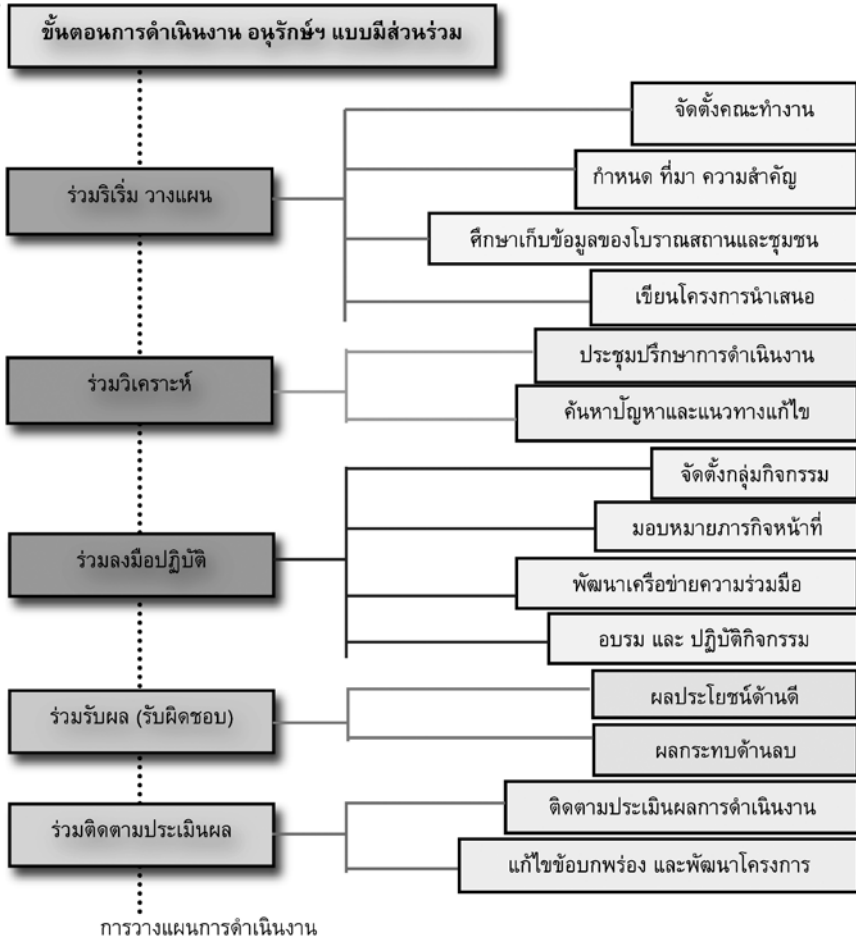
ขั้นตอนการดำเนินงาน อนุรักษ์ฯ แบบมีส่วนร่วม

ร่วมริเริ่ม วางแผน

จัดตั้งคณะทำงาน

กำหนด ที่มา ความสำคัญ

ศึกษาเก็บข้อมูลของโบราณสถานและชุมชน

เขียนโครงการนำเสนอ

ร่วมวิเคราะห์

ประชุมปรึกษาการดำเนินงาน

ค้นหาปัญหาและแนวทางแก้ไข

ร่วมลงมือปฏิบัติ

จัดตั้งกลุ่มกิจกรรม

มอบหมายภารกิจหน้าที่

พัฒนาเครือข่ายความร่วมมือ

อบรม และ ปฏิบัติกิจกรรม

ร่วมรับผล (รับผิดชอบ)

ผลประโยชน์ด้านดี

ผลกระทบด้านลบ

ร่วมติดตามประเมินผล

ติดตามประเมินผลการดำเนินงาน

แก้ไขข้อบกพร่อง และพัฒนาโครงการ

การวางแผนการดำเนินงาน